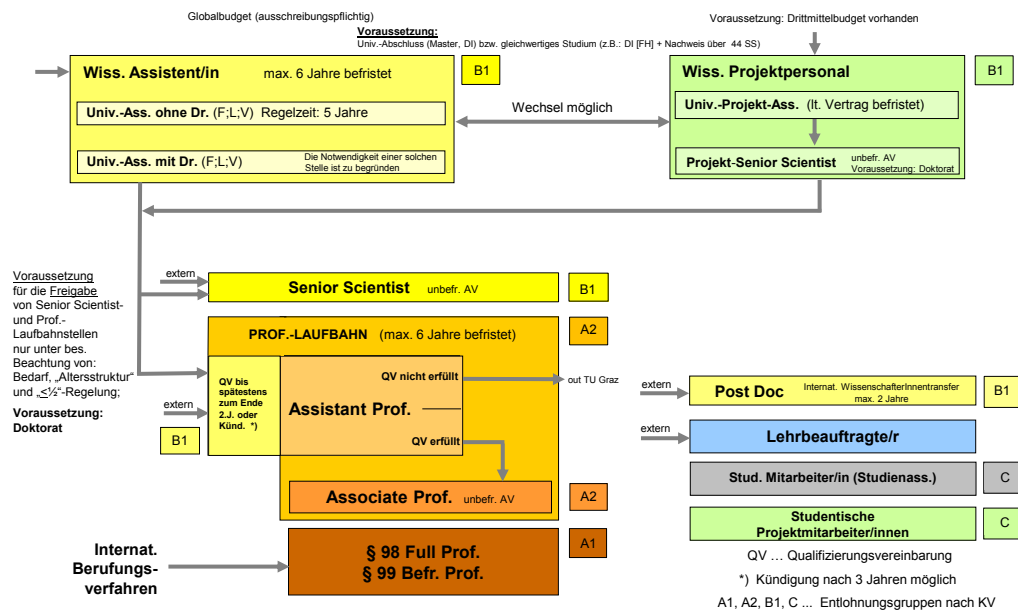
Globalbudget (ausschreibungspflichtig)

Voraussetzung:
Univ.-Abschluss (Master, DI) bzw. gleichwertiges Studium (z.B.: DI [FH] + Nachweis über 44 SS)

Voraussetzung: Drittmittelbudget vorhanden

Wiss. Assistent/in max. 6 Jahre befristet

B1

Univ.-Ass. ohne Dr. (F;L;V) Regelzeit: 5 Jahre

Univ.-Ass. mit Dr. (F;L;V) Die Notwendigkeit einer solchen Stelle ist zu begründen

Wechsel möglich

Wiss. Projektpersonal

B1

Univ.-Projekt-Ass. (lt. Vertrag befristet)

Projekt-Senior Scientist unbefr. AV Voraussetzung: Doktorat

Voraussetzung für die Freigabe von Senior Scientist- und Prof.-Laufbahnstellen nur unter bes. Beachtung von: Bedarf, „Altersstruktur" und „≤½"-Regelung;

Voraussetzung: Doktorat

extern

Senior Scientist unbefr. AV

B1

PROF.-LAUFBAHN (max. 6 Jahre befristet)

A2

QV bis spätestens zum Ende 2.J. oder Künd. *)

extern

B1

QV nicht erfüllt

out TU Graz

Assistant Prof.

QV erfüllt

Associate Prof. unbefr. AV

A2

Internat. Berufungsverfahren

§ 98 Full Prof.
§ 99 Befr. Prof.

A1

extern

Post Doc Internat. WissenschafterInnentransfer max. 2 Jahre

B1

extern

Lehrbeauftragte/r

Stud. Mitarbeiter/in (Studienass.)

C

Studentische Projektmitarbeiter/innen

C

QV … Qualifizierungsvereinbarung

*) Kündigung nach 3 Jahren möglich

A1, A2, B1, C ... Entlohnungsgruppen nach KV